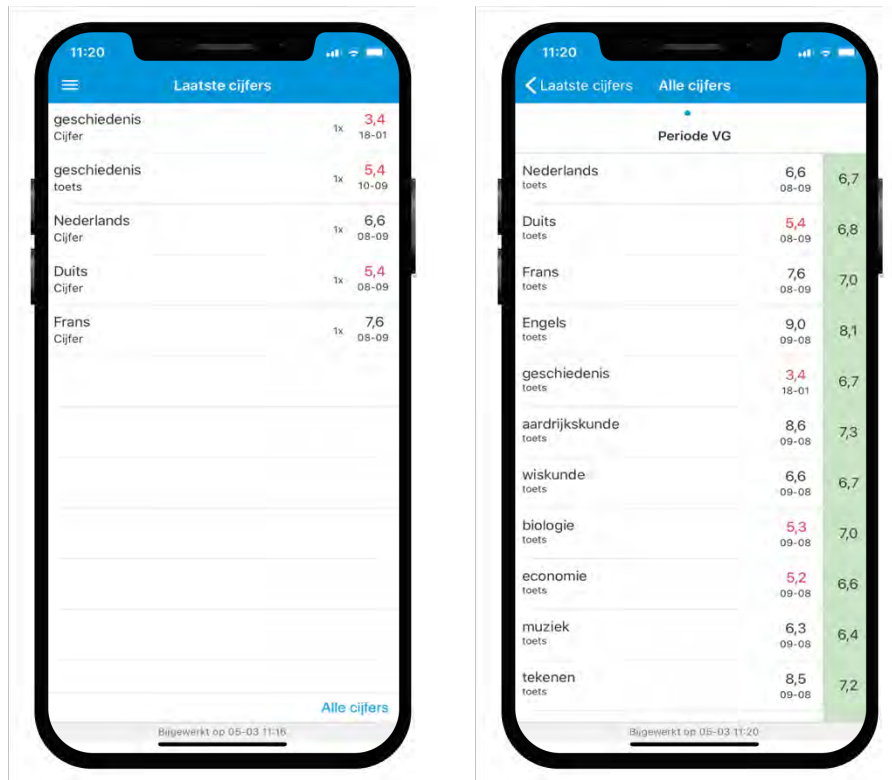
11:20

Laatste cijfers

geschiedenis
Cijfer
1x 3,4
18-01

geschiedenis
toets
1x 5,4
10-09

Nederlands
Cijfer
1x 6,6
08-09

Duits
Cijfer
1x 5,4
08-09

Frans
Cijfer
1x 7,6
08-09

Alle cijfers

Bijgewerkt op 05-03 11:16

11:20

Laatste cijfers Alle cijfers

Periode VG

| | | |
|---|---|---|
| Nederlands toets | 6,6 08-09 | 6,7 |
| Duits toets | 5,4 08-09 | 6,8 |
| Frans toets | 7,6 08-09 | 7,0 |
| Engels toets | 9,0 09-08 | 8,1 |
| geschiedenis toets | 3,4 18-01 | 6,7 |
| aardrijkskunde toets | 8,6 09-08 | 7,3 |
| wiskunde toets | 6,6 09-08 | 6,7 |
| biologie toets | 5,3 09-08 | 7,0 |
| economie toets | 5,2 09-08 | 6,6 |
| muziek toets | 6,3 09-08 | 6,4 |
| tekenen toets | 8,5 09-08 | 7,2 |

Bijgewerkt op 05-03 11:20